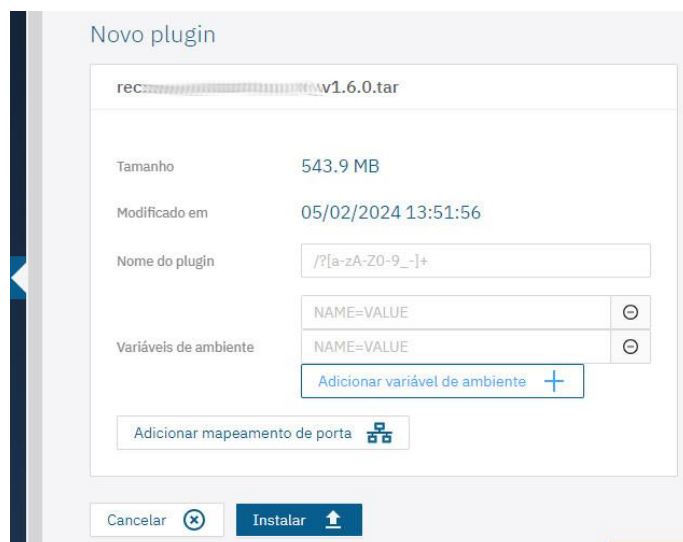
Novo plugin

rec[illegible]v1.6.0.tar

Tamanho
543.9 MB

Modificado em
05/02/2024 13:51:56

Nome do plugin
/?[a-zA-Z0-9_-]+

Variáveis de ambiente
NAME=VALUE
NAME=VALUE

Adicionar variável de ambiente

Adicionar mapeamento de porta

Cancelar

Instalar